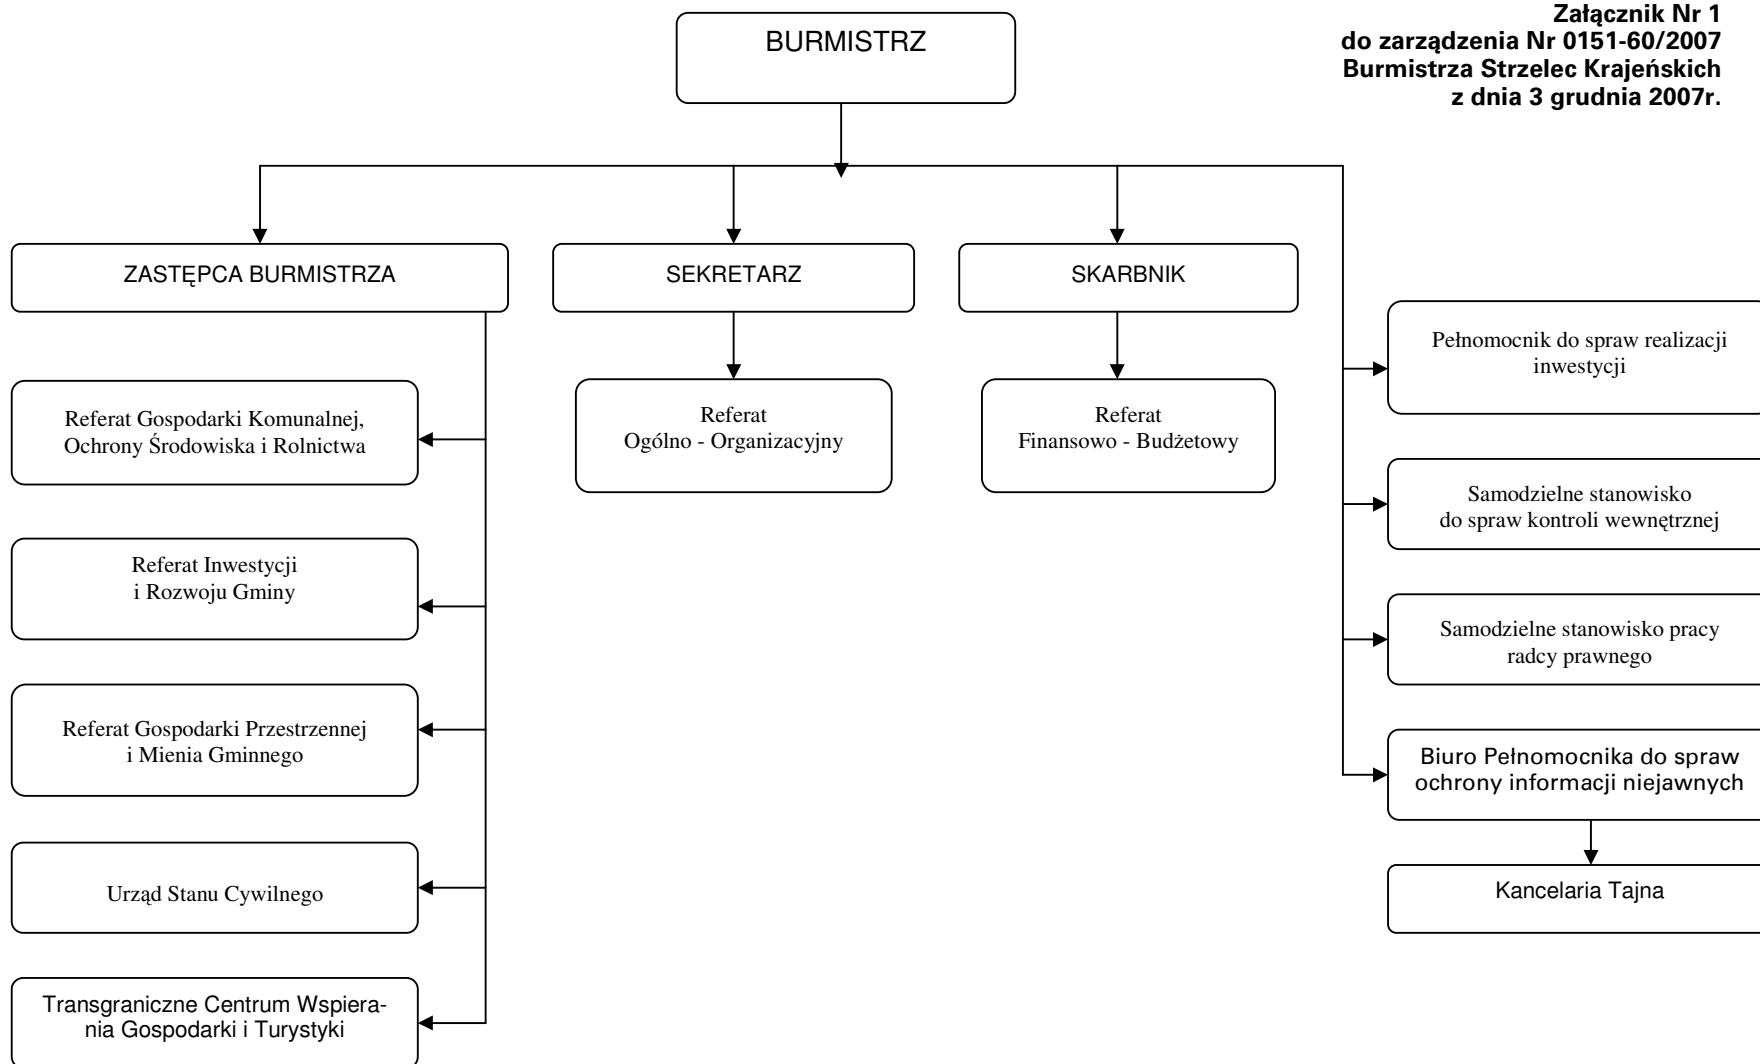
Załącznik Nr 1
do zarządzenia Nr 0151-60/2007
Burmistrza Strzelec Krajeńskich
z dnia 3 grudnia 2007r.

BURMISTRZ

ZASTĘPCA BURMISTRZA

SEKRETARZ

SKARBNIK

Referat Gospodarki Komunalnej, Ochrony Środowiska i Rolnictwa

Referat Inwestycji i Rozwoju Gminy

Referat Gospodarki Przestrzennej i Mienia Gminnego

Urząd Stanu Cywilnego

Transgraniczne Centrum Wspierania Gospodarki i Turystyki

Referat Ogólno - Organizacyjny

Referat Finansowo - Budżetowy

Pełnomocnik do spraw realizacji inwestycji

Samodzielne stanowisko do spraw kontroli wewnętrznej

Samodzielne stanowisko pracy radcy prawnego

Biuro Pełnomocnika do spraw ochrony informacji niejawnych

Kancelaria Tajna